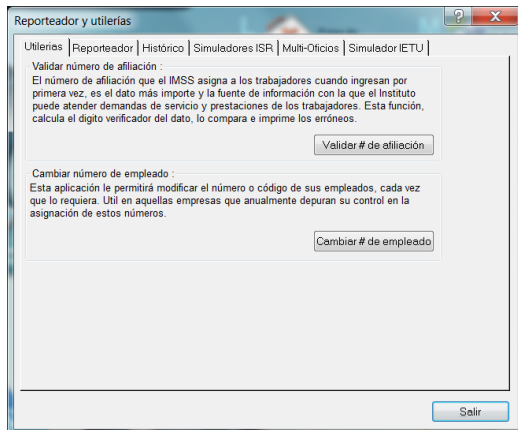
Reporteador y utilerías

Utilerías | Reporteador | Histórico | Simuladores ISR | Multi-Oficios | Simulador IETU

Validar número de afiliación :
El número de afiliación que el IMSS asigna a los trabajadores cuando ingresan por primera vez, es el dato más importe y la fuente de información con la que el Instituto puede atender demandas de servicio y prestaciones de los trabajadores. Esta función, calcula el digito verificador del dato, lo compara e imprime los erróneos.

Validar # de afiliación

Cambiar número de empleado :
Esta aplicación le permitirá modificar el número o código de sus empleados, cada vez que lo requiera. Util en aquellas empresas que anualmente depuran su control en la asignación de estos números.

Cambiar # de empleado

Salir